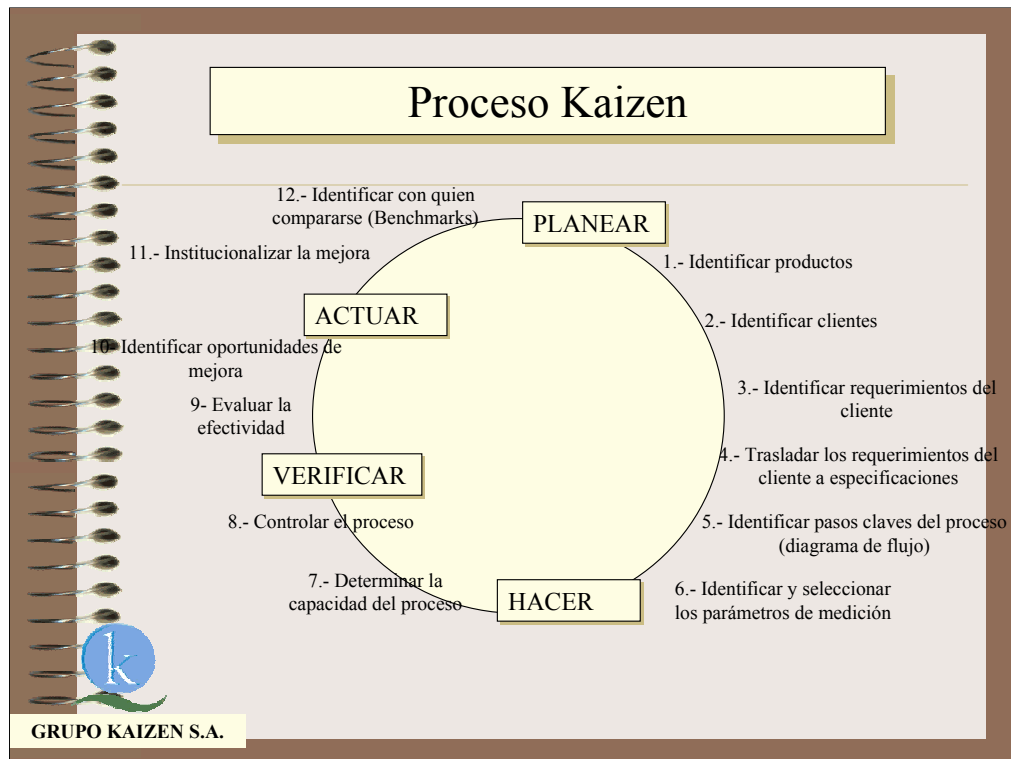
Proceso Kaizen

PLANEAR

1.- Identificar productos

2.- Identificar clientes

3.- Identificar requerimientos del cliente

4.- Trasladar los requerimientos del cliente a especificaciones

5.- Identificar pasos claves del proceso (diagrama de flujo)

6.- Identificar y seleccionar los parámetros de medición

HACER

7.- Determinar la capacidad del proceso

8.- Controlar el proceso

VERIFICAR

9- Evaluar la efectividad

10- Identificar oportunidades de mejora

ACTUAR

11.- Institucionalizar la mejora

12.- Identificar con quien compararse (Benchmarks)

k

GRUPO KAIZEN S.A.